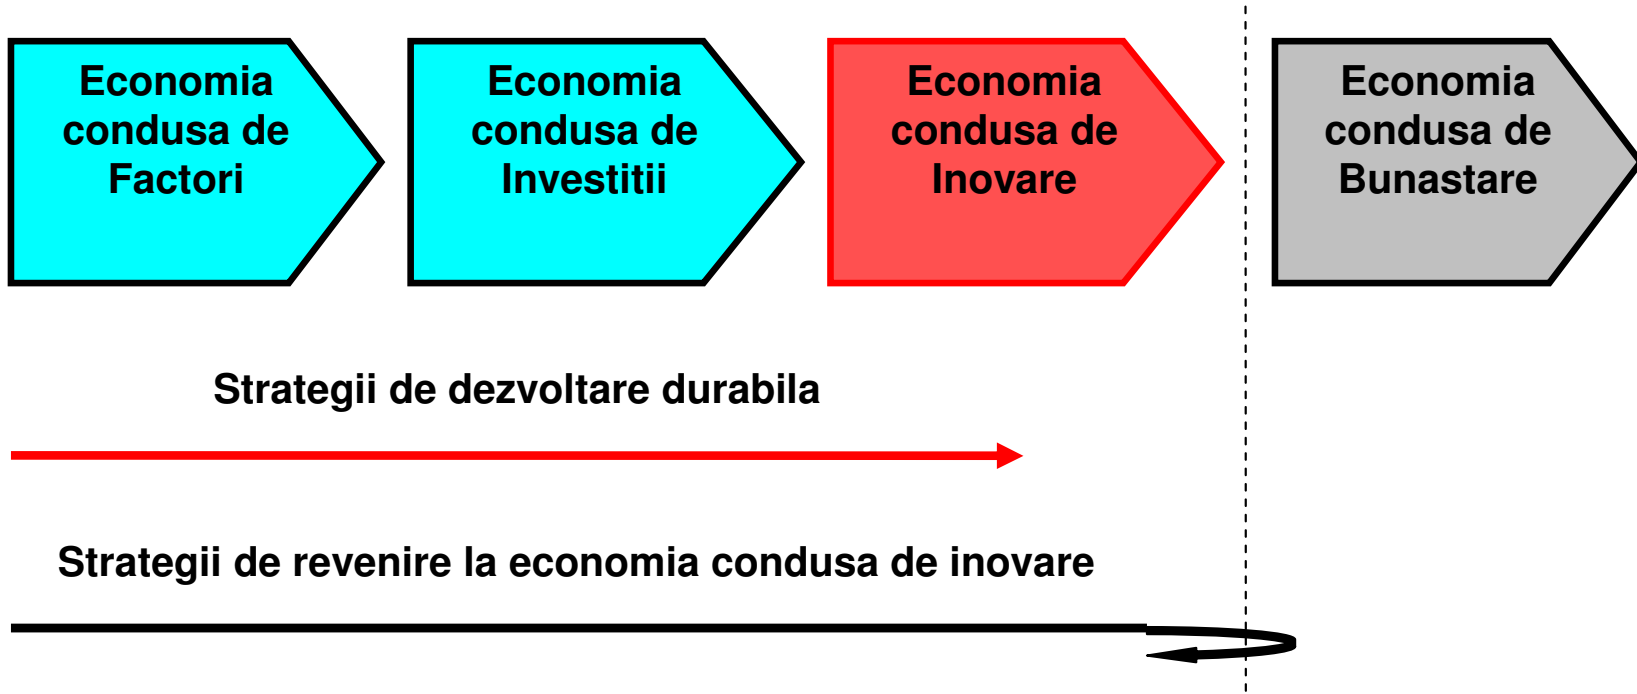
Economia condusa de Factori

Economia condusa de Investitii

Economia condusa de Inovare

Economia condusa de Bunastare

Strategii de dezvoltare durabila

Strategii de revenire la economia condusa de inovare